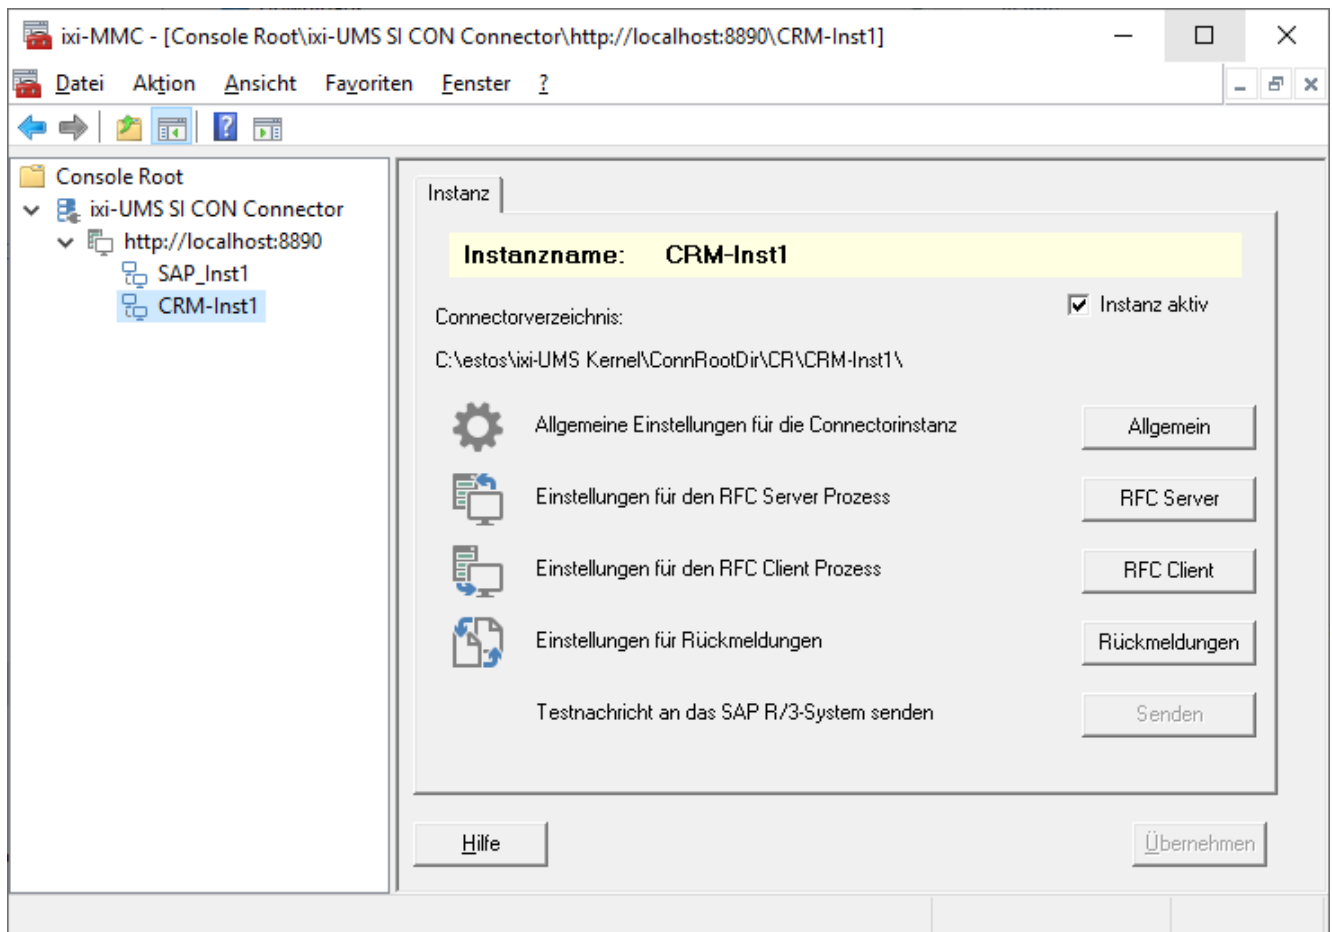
ixi-MMC - [Console Root\ixi-UMS SI CON Connector\http://localhost:8890\CRM-Inst1]

Datei Aktion Ansicht Favoriten Fenster ?

Console Root
ixi-UMS SI CON Connector
http://localhost:8890
SAP_Inst1
CRM-Inst1

Instanz

Instanzname: CRM-Inst1

Instanz aktiv

Connectorverzeichnis:

C:\estos\ixi-UMS Kernel\ConnRootDir\CR\CRM-Inst1\

Allgemeine Einstellungen für die Connectorinstanz | Allgemein

Einstellungen für den RFC Server Prozess | RFC Server

Einstellungen für den RFC Client Prozess | RFC Client

Einstellungen für Rückmeldungen | Rückmeldungen

Testnachricht an das SAP R/3-System senden | Senden

Hilfe

Übernehmen